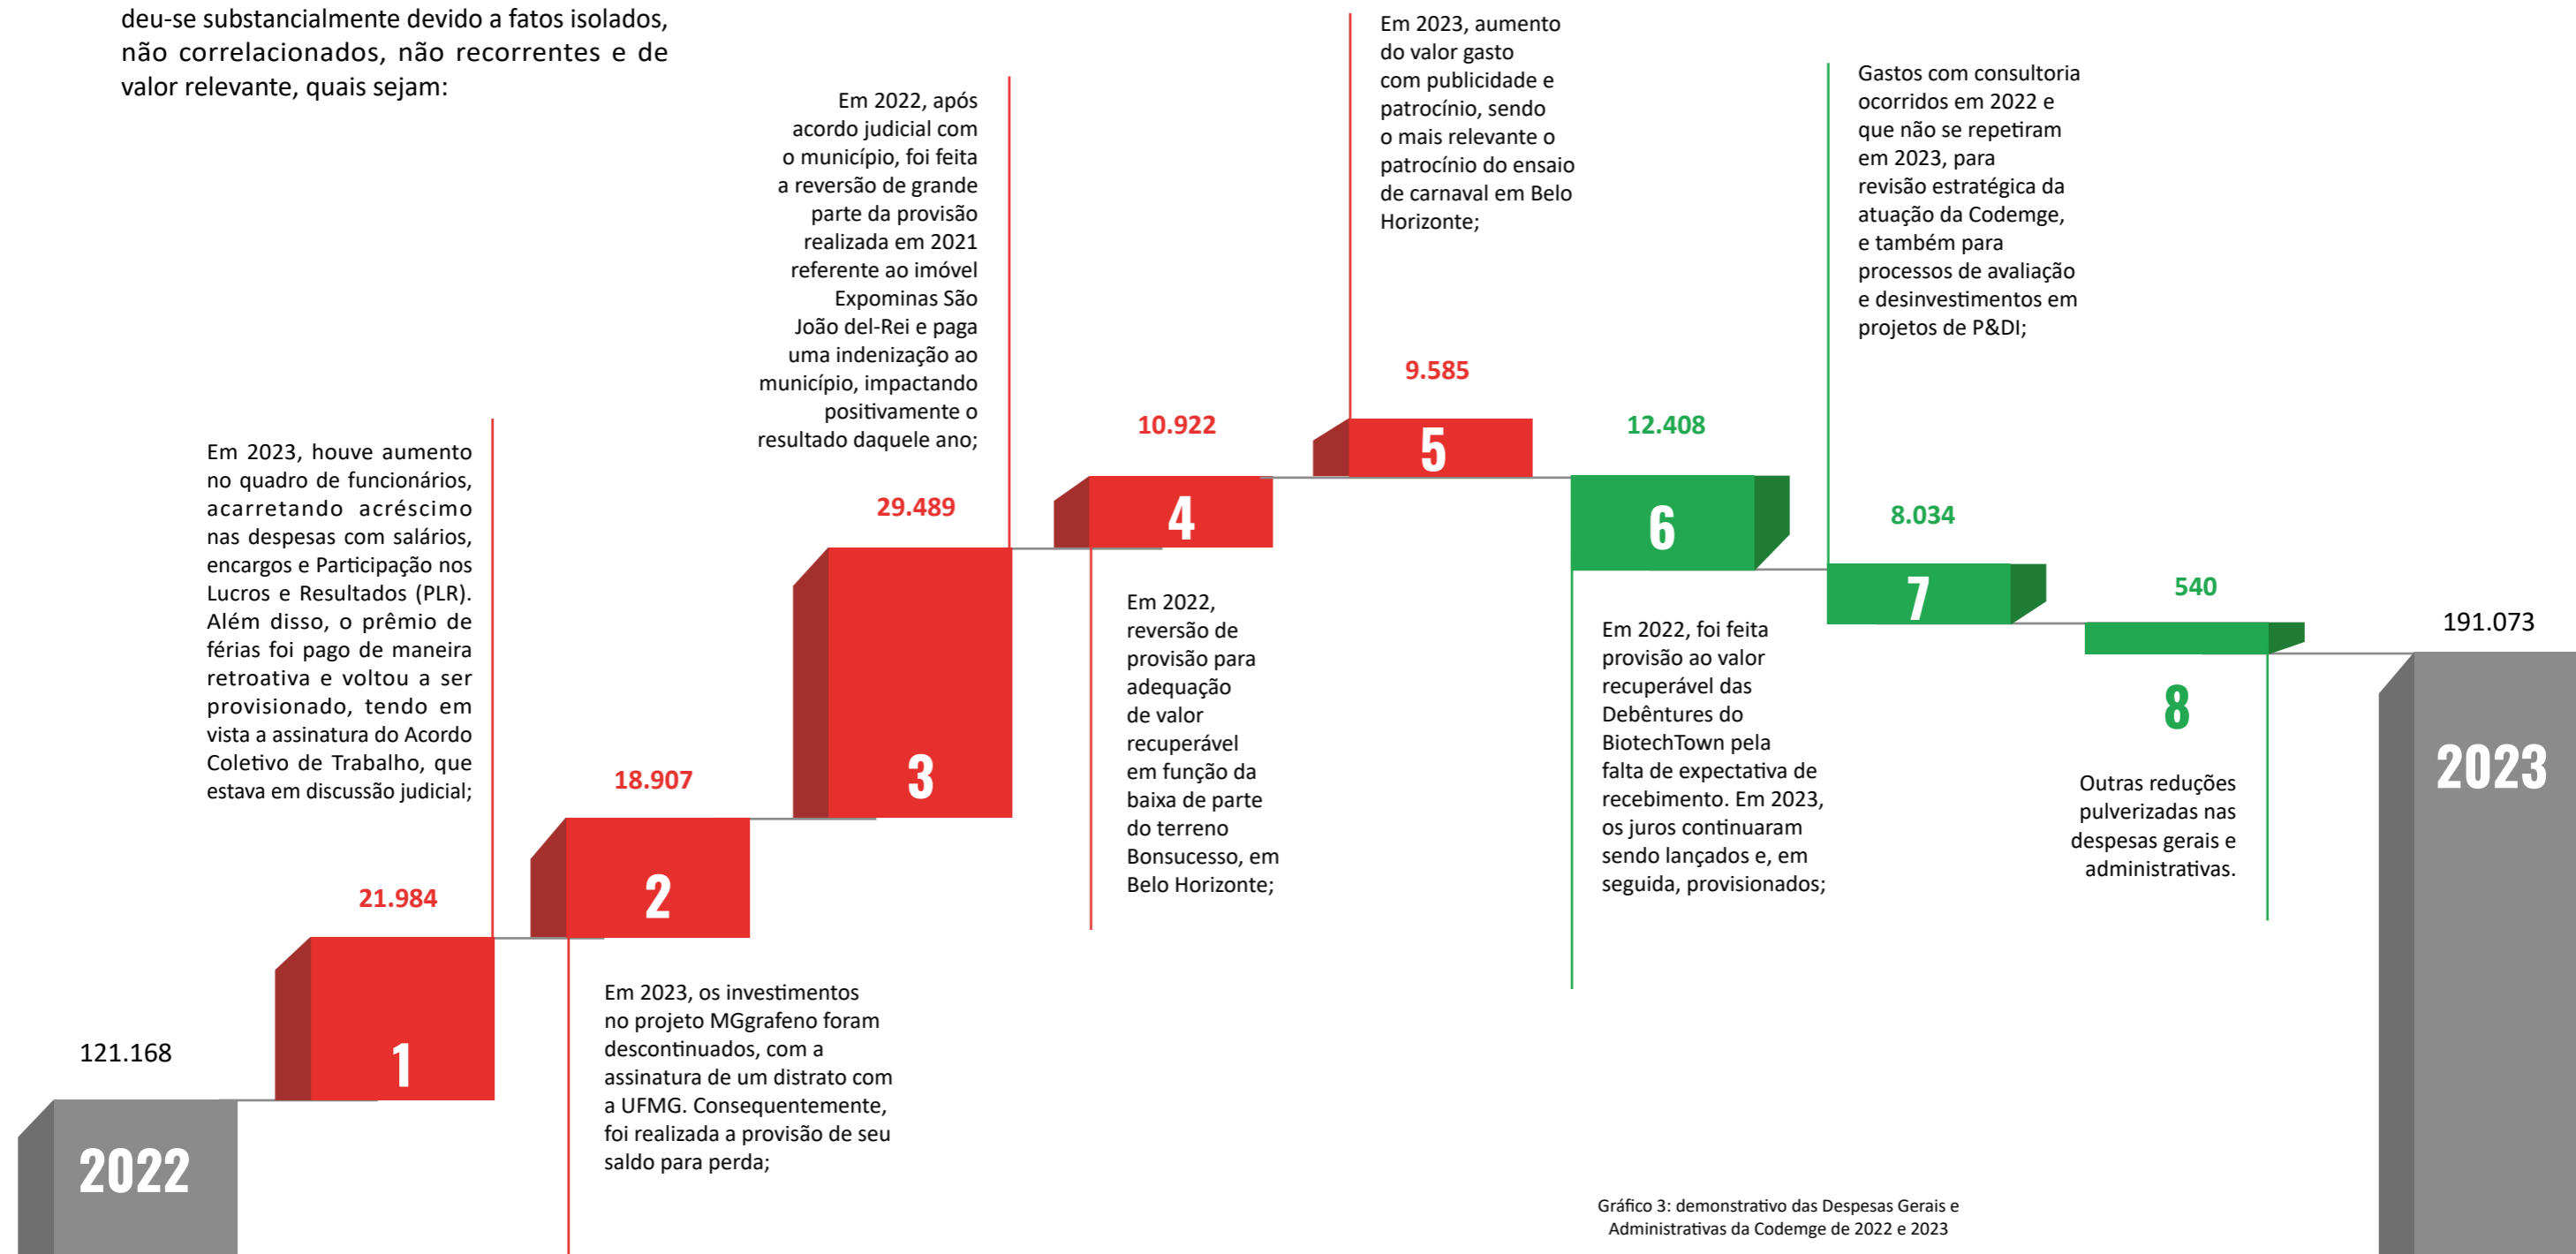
deu-se substancialmente devido a fatos isolados, não correlacionados, não recorrentes e de valor relevante, quais sejam:

Em 2022, após acordo judicial com o município, foi feita a reversão de grande parte da provisão realizada em 2021 referente ao imóvel Expominas São João del-Rei e paga uma indenização ao município, impactando positivamente o resultado daquele ano;

Em 2023, aumento do valor gasto com publicidade e patrocínio, sendo o mais relevante o patrocínio do ensaio de carnaval em Belo Horizonte;

Gastos com consultoria ocorridos em 2022 e que não se repetiram em 2023, para revisão estratégica da atuação da Codemge, e também para processos de avaliação e desinvestimentos em projetos de P&DI;

Em 2023, houve aumento no quadro de funcionários, acarretando acréscimo nas despesas com salários, encargos e Participação nos Lucros e Resultados (PLR). Além disso, o prêmio de férias foi pago de maneira retroativa e voltou a ser provisionado, tendo em vista a assinatura do Acordo Coletivo de Trabalho, que estava em discussão judicial;

121.168

2022

21.984

1

18.907

2

29.489

3

10.922

4

9.585

5

12.408

6

8.034

7

540

8

191.073

2023

Em 2023, os investimentos no projeto MGgrafeno foram descontinuados, com a assinatura de um distrato com a UFMG. Consequentemente, foi realizada a provisão de seu saldo para perda;

Em 2022, reversão de provisão para adequação de valor recuperável em função da baixa de parte do terreno Bonsucesso, em Belo Horizonte;

Em 2022, foi feita provisão ao valor recuperável das Debêntures do BiotechTown pela falta de expectativa de recebimento. Em 2023, os juros continuaram sendo lançados e, em seguida, provisionados;

Outras reduções pulverizadas nas despesas gerais e administrativas.

Gráfico 3: demonstrativo das Despesas Gerais e Administrativas da Codemge de 2022 e 2023